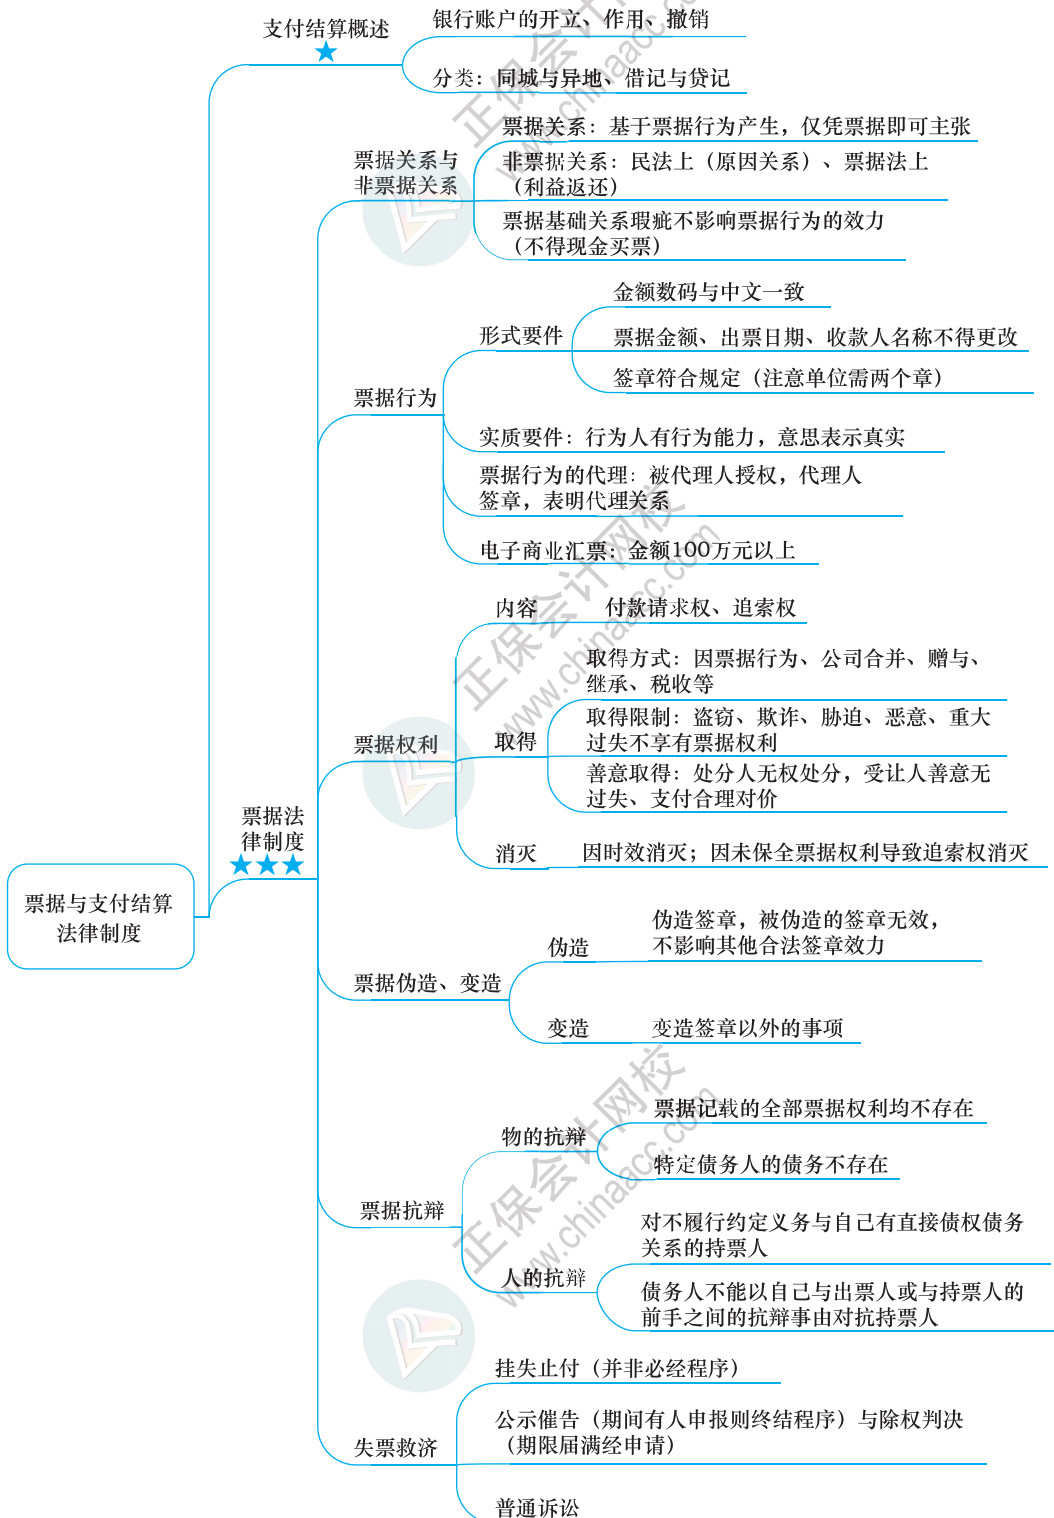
票据与支付结算法律制度

支付结算概述
★
银行账户的开立、作用、撤销
分类：同城与异地、借记与贷记

票据法律制度
★★★

票据关系与非票据关系
票据关系：基于票据行为产生，仅凭票据即可主张
非票据关系：民法上（原因关系）、票据法上（利益返还）
票据基础关系瑕疵不影响票据行为的效力（不得现金买票）

票据行为
形式要件
金额数码与中文一致
票据金额、出票日期、收款人名称不得更改
签章符合规定（注意单位需两个章）
实质要件：行为人有行为能力，意思表示真实
票据行为的代理：被代理人授权，代理人签章，表明代理关系
电子商业汇票：金额100万元以上

票据权利
内容　付款请求权、追索权
取得
取得方式：因票据行为、公司合并、赠与、继承、税收等
取得限制：盗窃、欺诈、胁迫、恶意、重大过失不享有票据权利
善意取得：处分人无权处分，受让人善意无过失、支付合理对价
消灭　因时效消灭；因未保全票据权利导致追索权消灭

票据伪造、变造
伪造　伪造签章，被伪造的签章无效，不影响其他合法签章效力
变造　变造签章以外的事项

票据抗辩
物的抗辩
票据记载的全部票据权利均不存在
特定债务人的债务不存在
人的抗辩
对不履行约定义务与自己有直接债权债务关系的持票人
债务人不能以自己与出票人或与持票人的前手之间的抗辩事由对抗持票人

失票救济
挂失止付（并非必经程序）
公示催告（期间有人申报则终结程序）与除权判决（期限届满经申请）
普通诉讼

正保会计网校 www.chinaacc.com